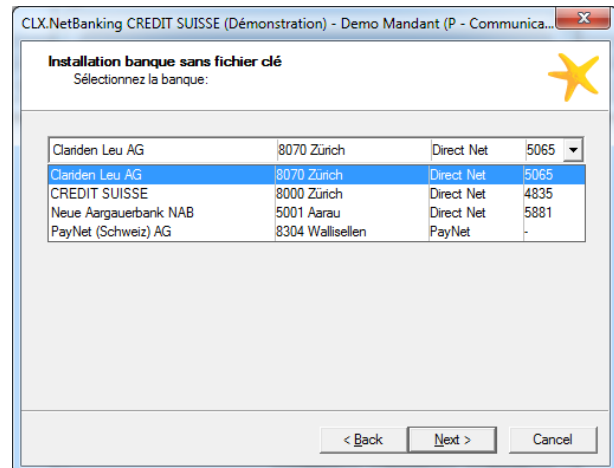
CLX.NetBanking CREDIT SUISSE (Démonstration) - Demo Mandant (P - Communica...

Installation banque sans fichier clé
Sélectionnez la banque:

Clariden Leu AG | 8070 Zürich | Direct Net | 5065

| | | | |
|---|---|---|---|
| Clariden Leu AG | 8070 Zürich | Direct Net | 5065 |
| CREDIT SUISSE | 8000 Zürich | Direct Net | 4835 |
| Neue Aargauerbank NAB | 5001 Aarau | Direct Net | 5881 |
| PayNet (Schweiz) AG | 8304 Wallisellen | PayNet | - |

< Back
Next >
Cancel